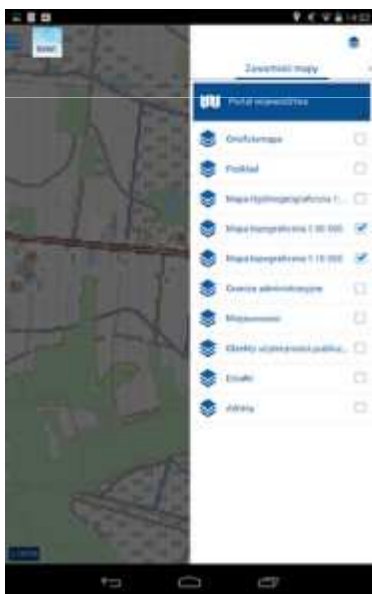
Zawartość mapy

Portal województwa

Ortofotomapa

Podkład

Mapa hydrograficzna 1...

Mapa topograficzna 1:50 000

Mapa topograficzna 1:10 000

Granice administracyjne

Miejscowości

Obiekty użyteczności publiczn...

Działki

Adresy